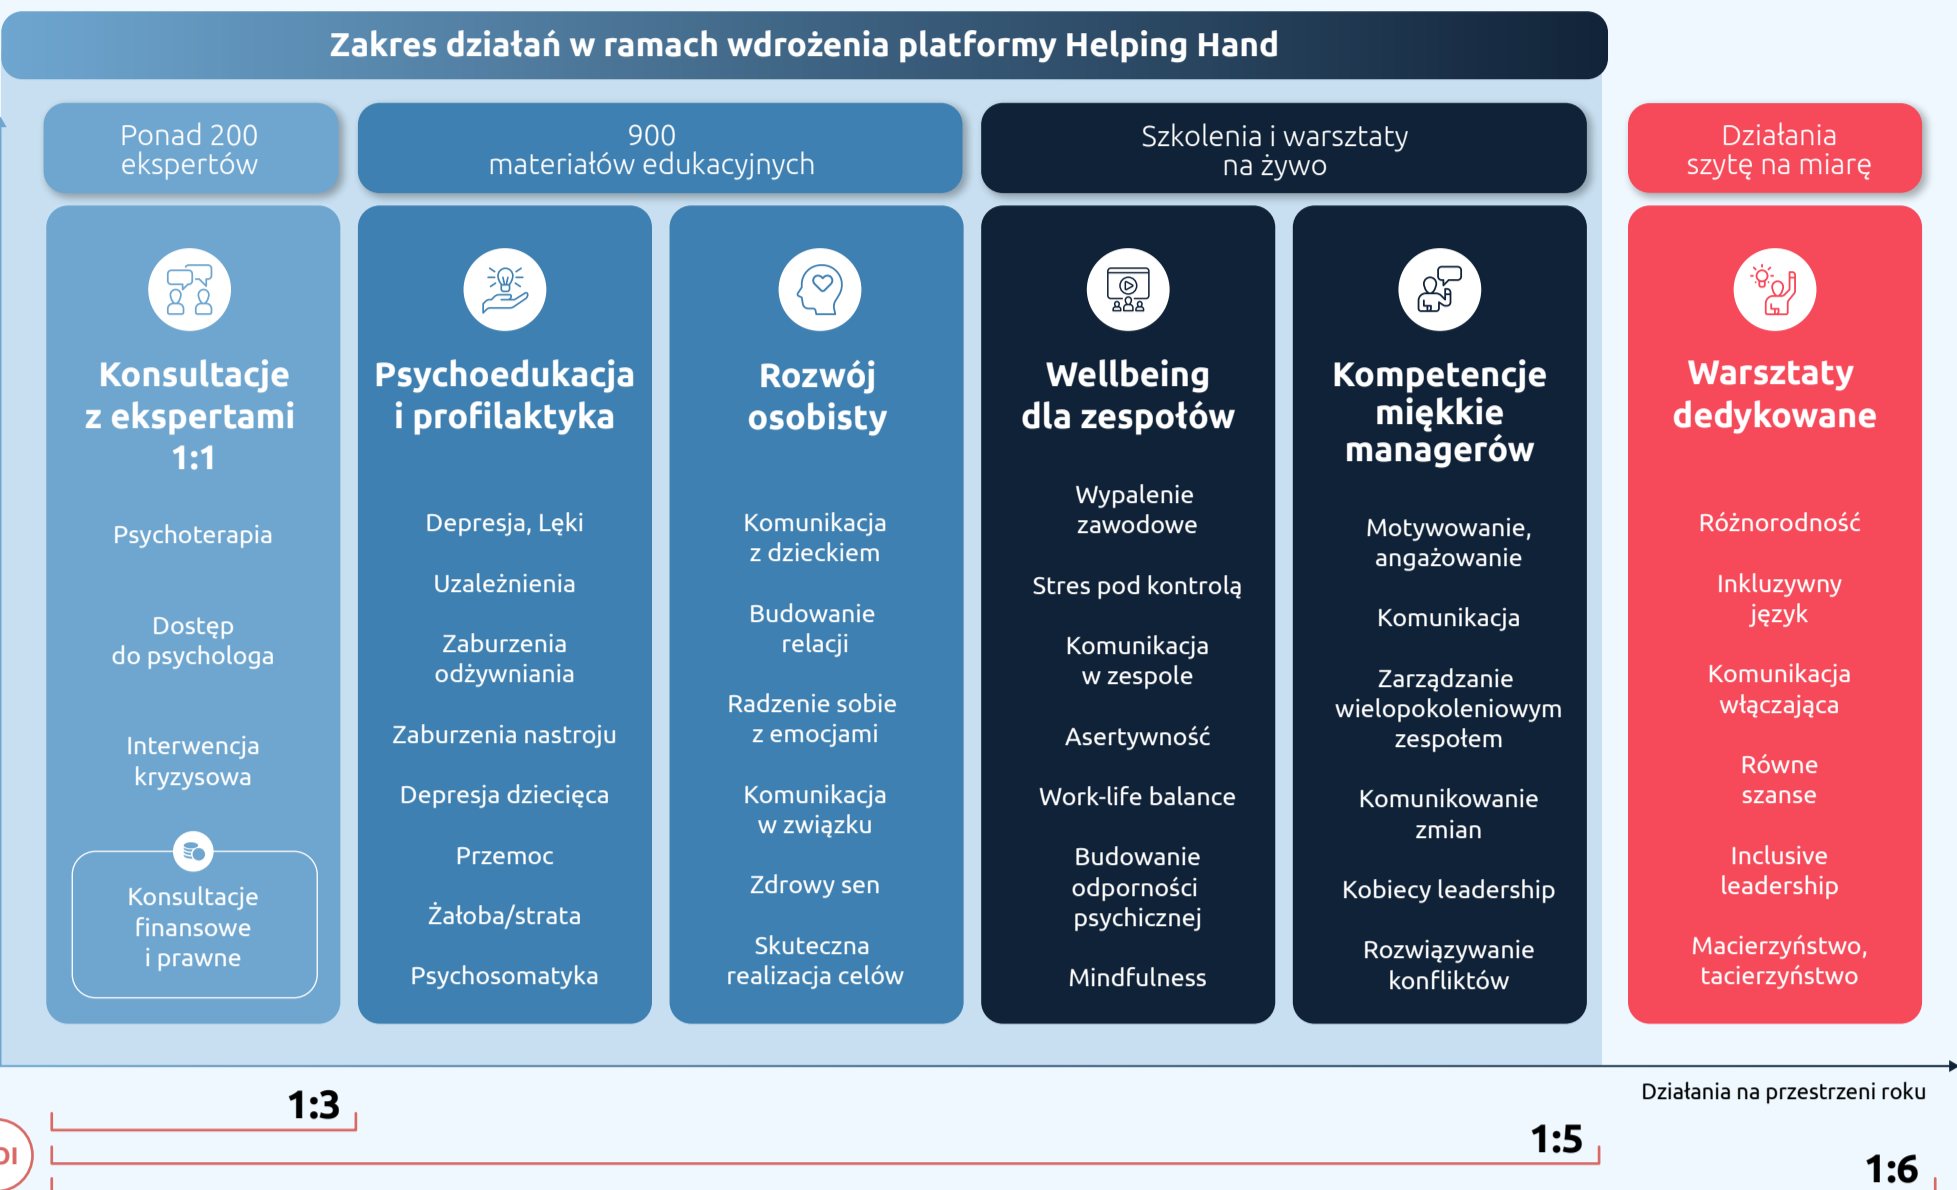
Zakres działań w ramach wdrożenia platformy Helping Hand

Ponad 200 ekspertów

900 materiałów edukacyjnych

Szkolenia i warsztaty na żywo

Działania szytę na miarę

Konsultacje z ekspertami 1:1

Psychoterapia

Dostęp do psychologa

Interwencja kryzysowa

Konsultacje finansowe i prawne

Psychoedukacja i profilaktyka

Depresja, Lęki

Uzależnienia

Zaburzenia odżywniania

Zaburzenia nastroju

Depresja dziecięca

Przemoc

Żałoba/strata

Psychosomatyka

Rozwój osobisty

Komunikacja z dzieckiem

Budowanie relacji

Radzenie sobie z emocjami

Komunikacja w związku

Zdrowy sen

Skuteczna realizacja celów

Wellbeing dla zespołów

Wypalenie zawodowe

Stres pod kontrolą

Komunikacja w zespole

Asertywność

Work-life balance

Budowanie odporności psychicznej

Mindfulness

Kompetencje miękkie managerów

Motywowanie, angażowanie

Komunikacja

Zarządzanie wielopokoleniowym zespołem

Komunikowanie zmian

Kobiecy leadership

Rozwiązywanie konfliktów

Warsztaty dedykowane

Różnorodność

Inkluzywny język

Komunikacja włączająca

Równe szanse

Inclusive leadership

Macierzyństwo, tacierzyństwo

Działania na przestrzeni roku

1:3

1:5

1:6

OI